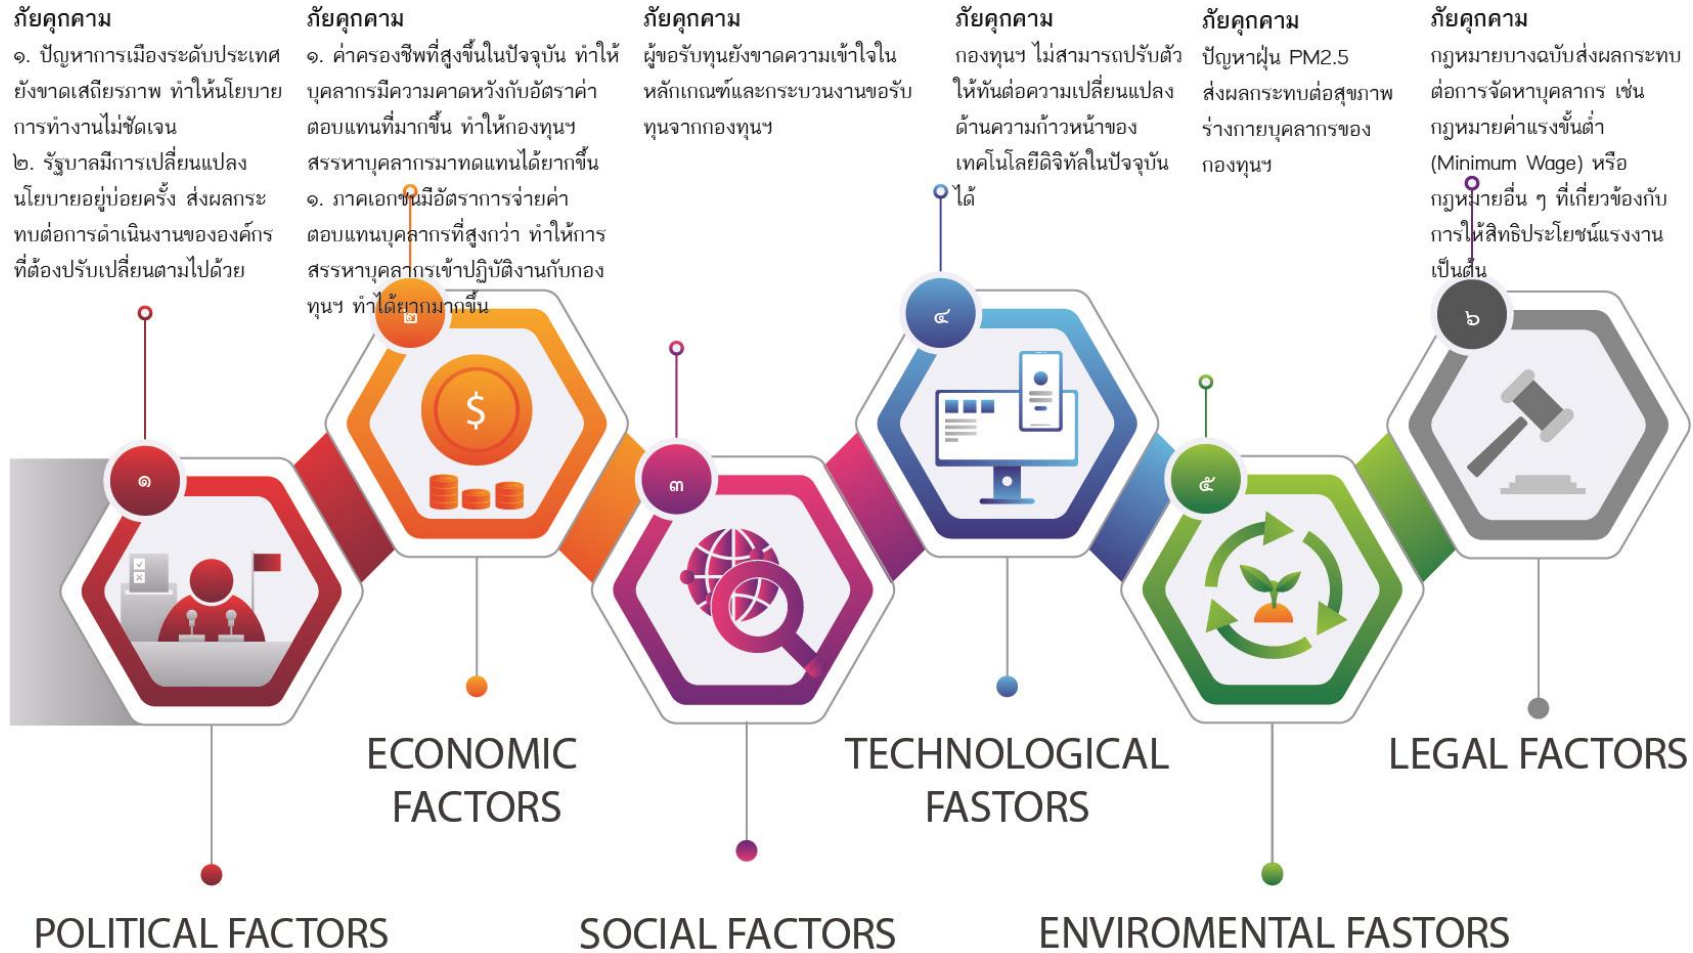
ภัยคุกคาม
๑. ปัญหาการเมืองระดับประเทศยังขาดเสถียรภาพ ทำให้นโยบายการทำงานไม่ชัดเจน
๒. รัฐบาลมีการเปลี่ยนแปลงนโยบายอยู่บ่อยครั้ง ส่งผลกระทบต่อการดำเนินงานขององค์กรที่ต้องปรับเปลี่ยนตามไปด้วย

ภัยคุกคาม
๑. ค่าครองชีพที่สูงขึ้นในปัจจุบัน ทำให้บุคลากรมีความคาดหวังกับอัตราค่าตอบแทนที่มากขึ้น ทำให้กองทุนฯ สรรหาบุคลากรมาทดแทนได้ยากขึ้น
๑. ภาคเอกชนมีอัตราการจ่ายค่าตอบแทนบุคลากรที่สูงกว่า ทำให้การสรรหาบุคลากรเข้าปฏิบัติงานกับกองทุนฯ ทำได้ยากมากขึ้น

ภัยคุกคาม
ผู้ขอรับทุนยังขาดความเข้าใจในหลักเกณฑ์และกระบวนงานขอรับทุนจากกองทุนฯ

ภัยคุกคาม
กองทุนฯ ไม่สามารถปรับตัวให้ทันต่อความเปลี่ยนแปลงด้านความก้าวหน้าของเทคโนโลยีดิจิทัลในปัจจุบันได้

ภัยคุกคาม
ปัญหาฝุ่น PM2.5 ส่งผลกระทบต่อสุขภาพร่างกายบุคลากรของกองทุนฯ

ภัยคุกคาม
กฎหมายบางฉบับส่งผลกระทบต่อการจัดหาบุคลากร เช่น กฎหมายค่าแรงขั้นต่ำ (Minimum Wage) หรือกฎหมายอื่น ๆ ที่เกี่ยวข้องกับการให้สิทธิประโยชน์แรงงาน เป็นต้น

๑
๒
$
๓
๔
๕
๖

ECONOMIC FACTORS

TECHNOLOGICAL FASTORS

LEGAL FACTORS

POLITICAL FACTORS

SOCIAL FACTORS

ENVIROMENTAL FASTORS